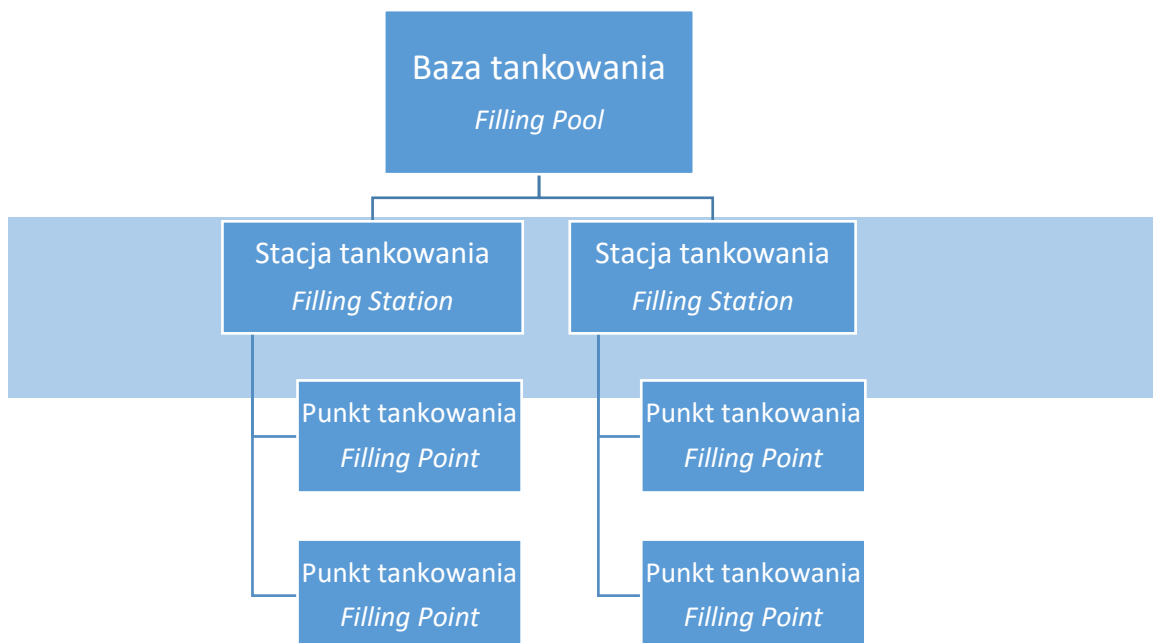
Baza tankowania
*Filling Pool*

Stacja tankowania
*Filling Station*

Stacja tankowania
*Filling Station*

Punkt tankowania
*Filling Point*

Punkt tankowania
*Filling Point*

Punkt tankowania
*Filling Point*

Punkt tankowania
*Filling Point*